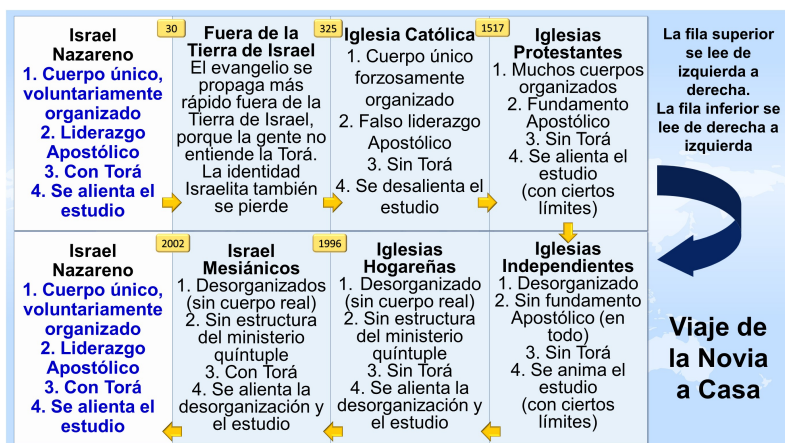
Israel Nazareno
1. Cuerpo único, voluntariamente organizado
2. Liderazgo Apostólico
3. Con Torá
4. Se alienta el estudio

30
Fuera de la Tierra de Israel
El evangelio se propaga más rápido fuera de la Tierra de Israel, porque la gente no entiende la Torá. La identidad Israelita también se pierde

325
Iglesia Católica
1. Cuerpo único forzosamente organizado
2. Falso liderazgo Apostólico
3. Sin Torá
4. Se desalienta el estudio

1517
Iglesias Protestantes
1. Muchos cuerpos organizados
2. Fundamento Apostólico
3. Sin Torá
4. Se alienta el estudio (con ciertos límites)

La fila superior se lee de izquierda a derecha.
La fila inferior se lee de derecha a izquierda

Israel Nazareno
1. Cuerpo único, voluntariamente organizado
2. Liderazgo Apostólico
3. Con Torá
4. Se alienta el estudio

2002
Israel Mesiánicos
1. Desorganizados (sin cuerpo real)
2. Sin estructura del ministerio quíntuple
3. Con Torá
4. Se alienta la desorganización y el estudio

1996
Iglesias Hogareñas
1. Desorganizado (sin cuerpo real)
2. Sin estructura del ministerio quíntuple
3. Sin Torá
4. Se alienta la desorganización y el estudio

Iglesias Independientes
1. Desorganizado
2. Sin fundamento Apostólico (en todo)
3. Sin Torá
4. Se anima el estudio (con ciertos límites)

Viaje de la Novia a Casa